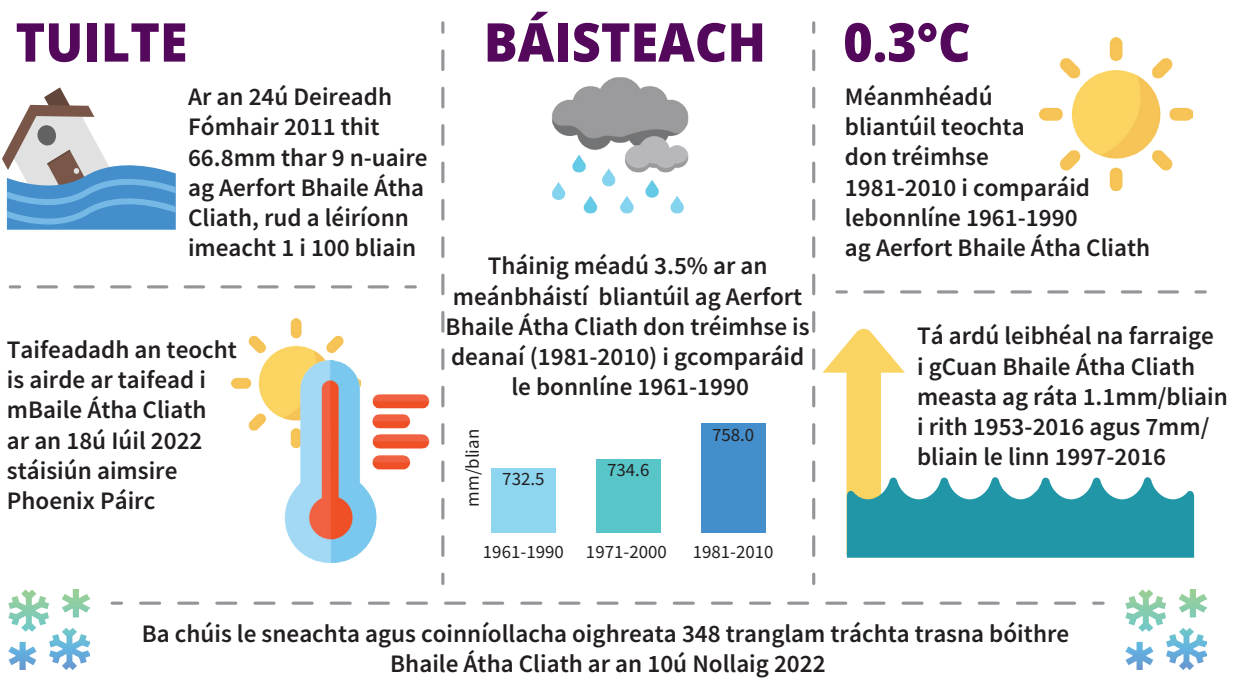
TUILTE

Ar an 24ú Deireadh Fómhair 2011 thit 66.8mm thar 9 n-uaire ag Aerfort Bhaile Átha Cliath, rud a léiríonn imeacht 1 i 100 bliain

BÁISTEACH

Tháinig méadú 3.5% ar an meánbháistí bliantúil ag Aerfort Bhaile Átha Cliath don tréimhse is deanaí (1981-2010) i gcomparáid le bonnlíne 1961-1990

mm/blian

| 1961-1990 | 1971-2000 | 1981-2010 |
|---|---|---|
| 732.5 | 734.6 | 758.0 |

0.3°C

Méanmhéadú bliantúil teochta don tréimhse 1981-2010 i comparáid lebonnlíne 1961-1990 ag Aerfort Bhaile Átha Cliath

Taifeadadh an teocht is airde ar taifead i mBaile Átha Cliath ar an 18ú Iúil 2022 stáisiún aimsire Phoenix Páirc

Tá ardú leibhéal na farraige i gCuan Bhaile Átha Cliath measta ag ráta 1.1mm/bliain i rith 1953-2016 agus 7mm/ bliain le linn 1997-2016

Ba chúis le sneachta agus coinníollacha oighreata 348 tranglam tráchta trasna bóithre Bhaile Átha Cliath ar an 10ú Nollaig 2022